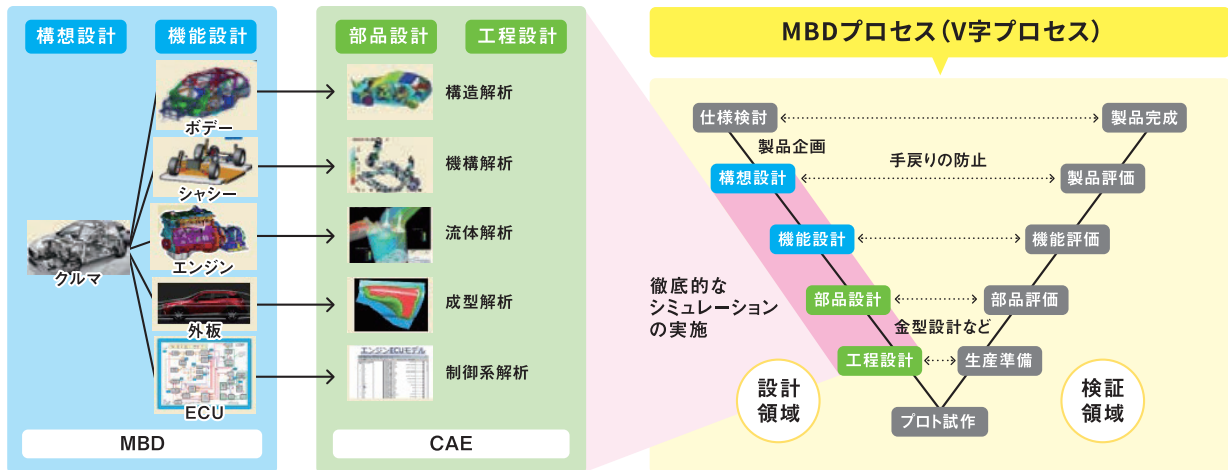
構想設計

機能設計

ボデー

シャシー

エンジン

外板

ECU

クルマ

MBD

部品設計

工程設計

構造解析

機構解析

流体解析

成型解析

エンジンECUモデル

制御系解析

CAE

MBDプロセス（V字プロセス）

仕様検討

製品完成

製品企画

手戻りの防止

構想設計

製品評価

機能設計

機能評価

徹底的なシミュレーションの実施

部品設計

部品評価

金型設計など

工程設計

生産準備

設計領域

検証領域

プロト試作